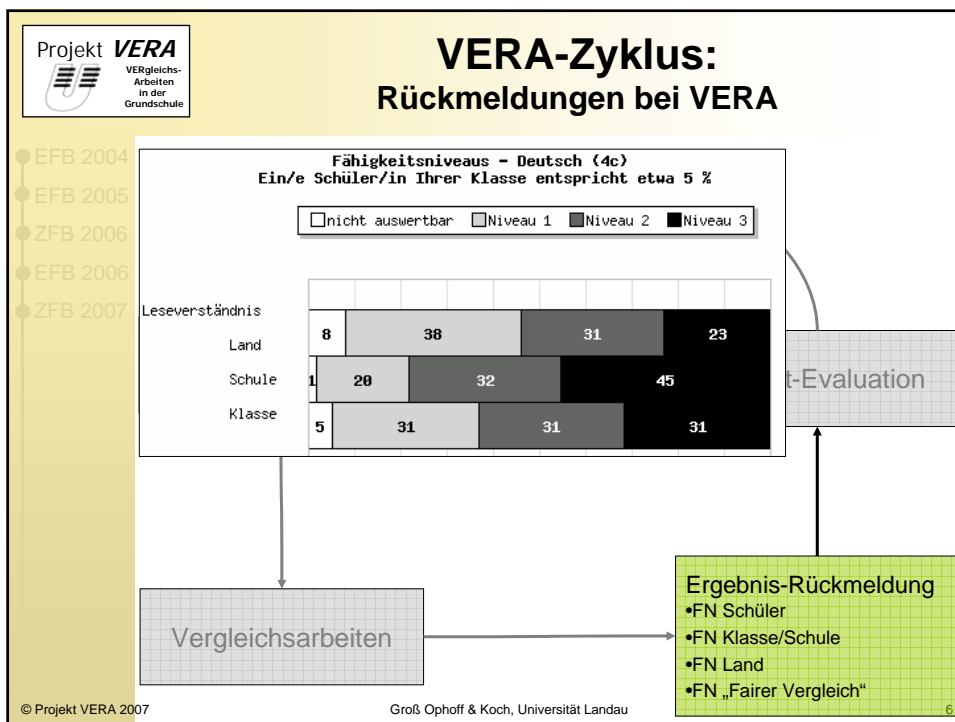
Projekt VERA
VERgleichs-Arbeiten in der Grundschule

VERA-Zyklus:
Rückmeldungen bei VERA

EFB 2004
EFB 2005
ZFB 2006
EFB 2006
ZFB 2007

Fähigkeitsniveaus – Deutsch (4c)
Ein/e Schüler/in Ihrer Klasse entspricht etwa 5 %

nicht auswertbar | Niveau 1 | Niveau 2 | Niveau 3

Leseverständnis

| | nicht auswertbar | Niveau 1 | Niveau 2 | Niveau 3 |
|---|---|---|---|---|
| Land | 8 | 38 | 31 | 23 |
| Schule | 1 | 20 | 32 | 45 |
| Klasse | 5 | 31 | 31 | 31 |

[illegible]t-Evaluation

Vergleichsarbeiten

Ergebnis-Rückmeldung
•FN Schüler
•FN Klasse/Schule
•FN Land
•FN „Fairer Vergleich“

© Projekt VERA 2007
Groß Ophoff & Koch, Universität Landau
6